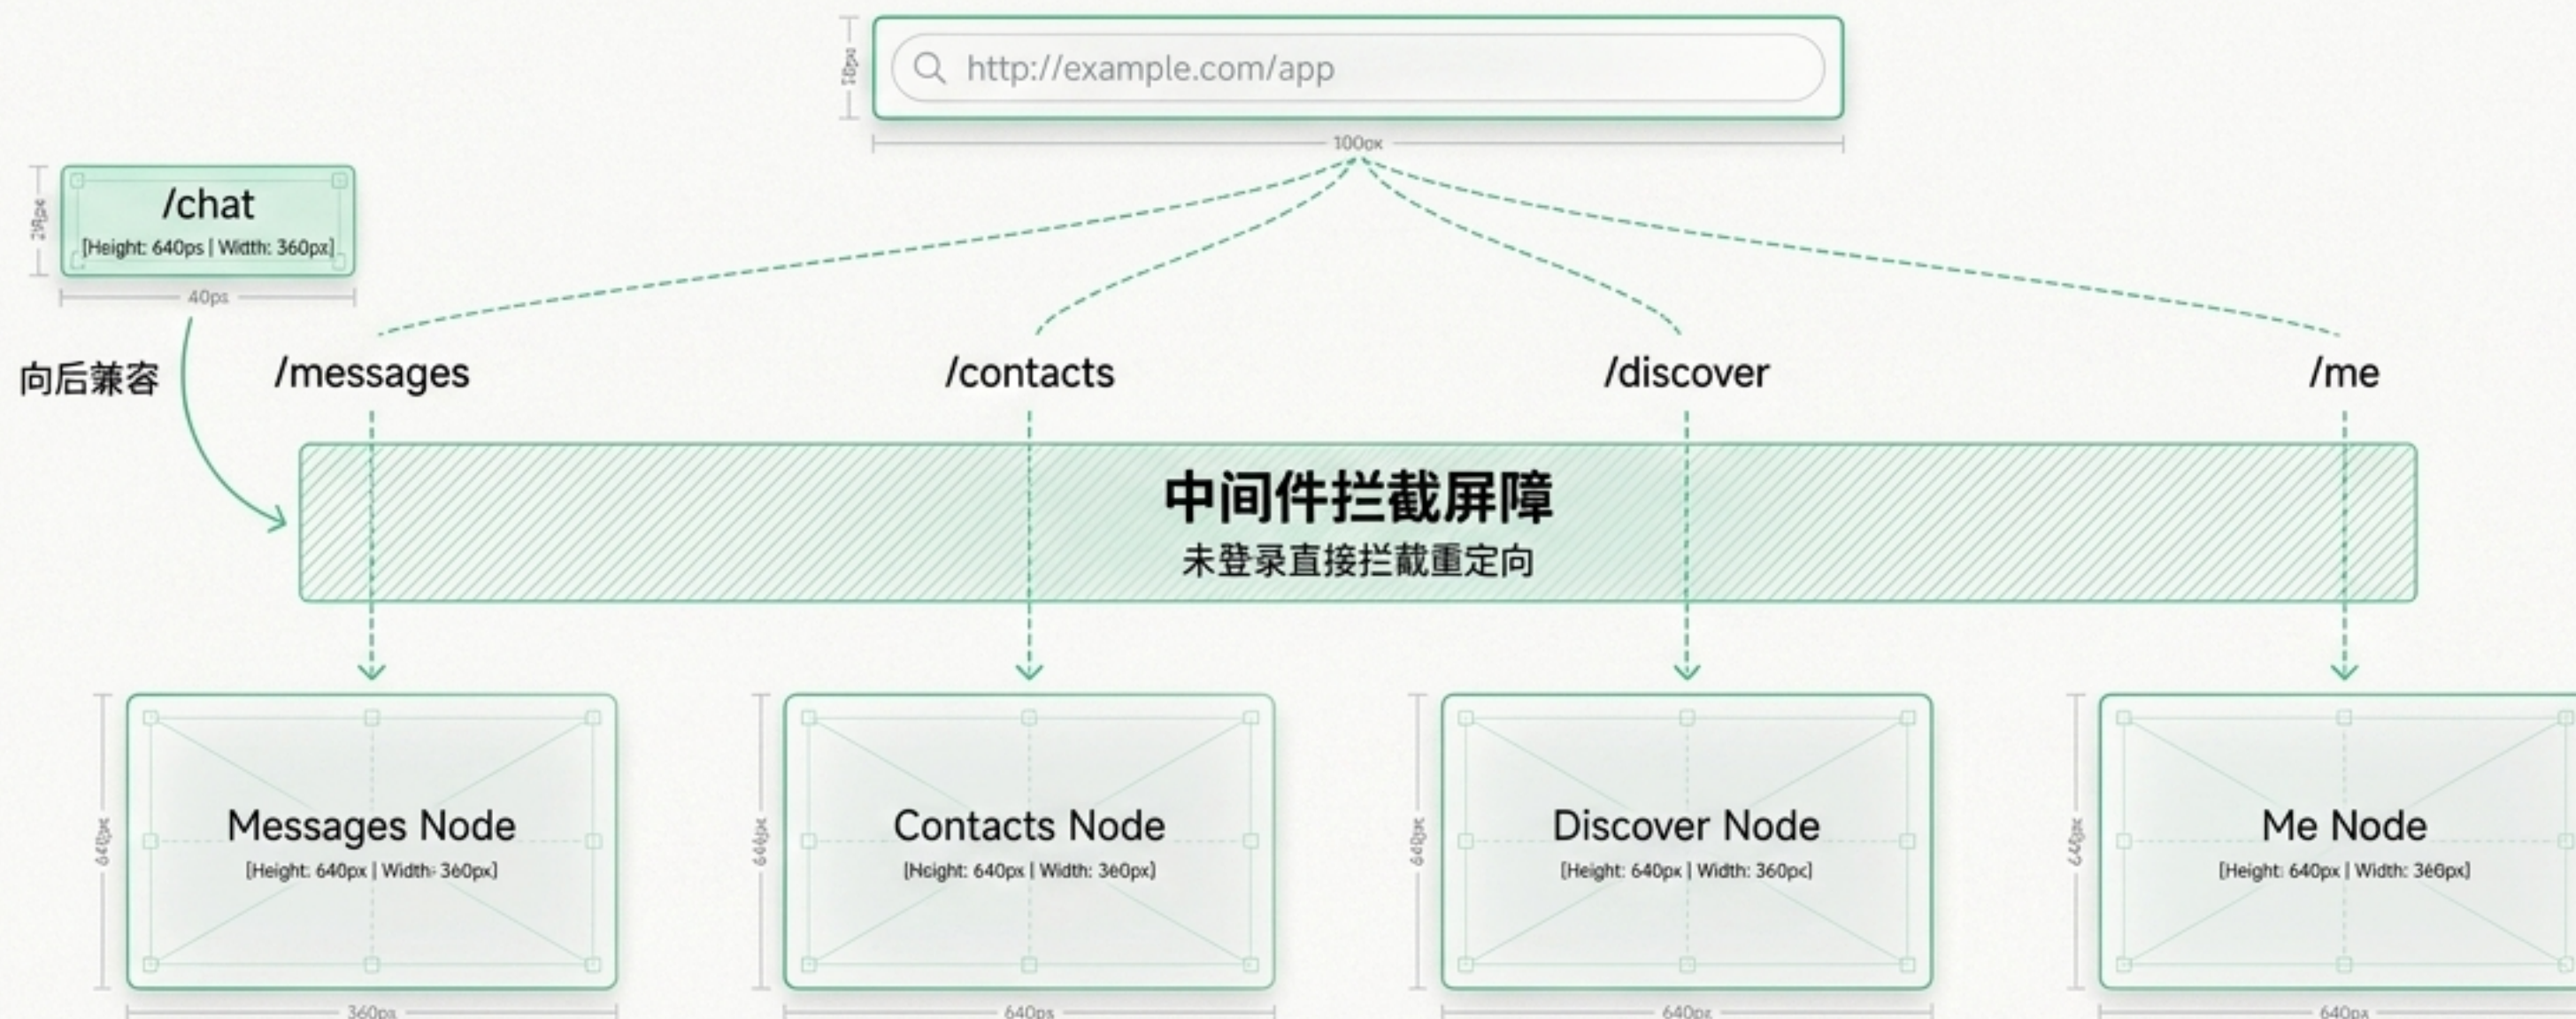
http://example.com/app

100px

/chat
[Height: 640ps | Width: 360px]

40ps

向后兼容

/messages

/contacts

/discover

/me

中间件拦截屏障
未登录直接拦截重定向

Messages Node
[Height: 640px | Width: 360px]

360px

Contacts Node
[Height: 640px | Width: 360px]

640px

Discover Node
[Height: 640px | Width: 360px]

640px

Me Node
[Height: 640px | Width: 360px]

640px